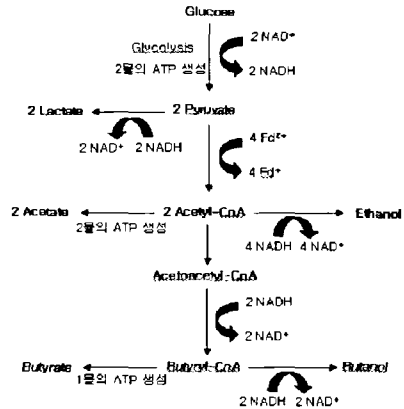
Glucose

Glycolysis
2몰의 ATP 생성

2 NAD⁺
2 NADH

2 Lactate
2 Pyruvate
2 NAD⁺ 2 NADH

4 Fd²⁺
4 Fd⁺

2 Acetate
2 Acetyl-CoA
Ethanol
2몰의 ATP 생성
4 NADH 4 NAD⁺

Acetoacetyl-CoA

2 NADH
2 NAD⁺

Butyrate
Butyryl-CoA
Butanol
1몰의 ATP 생성
2 NADH 2 NAD⁺